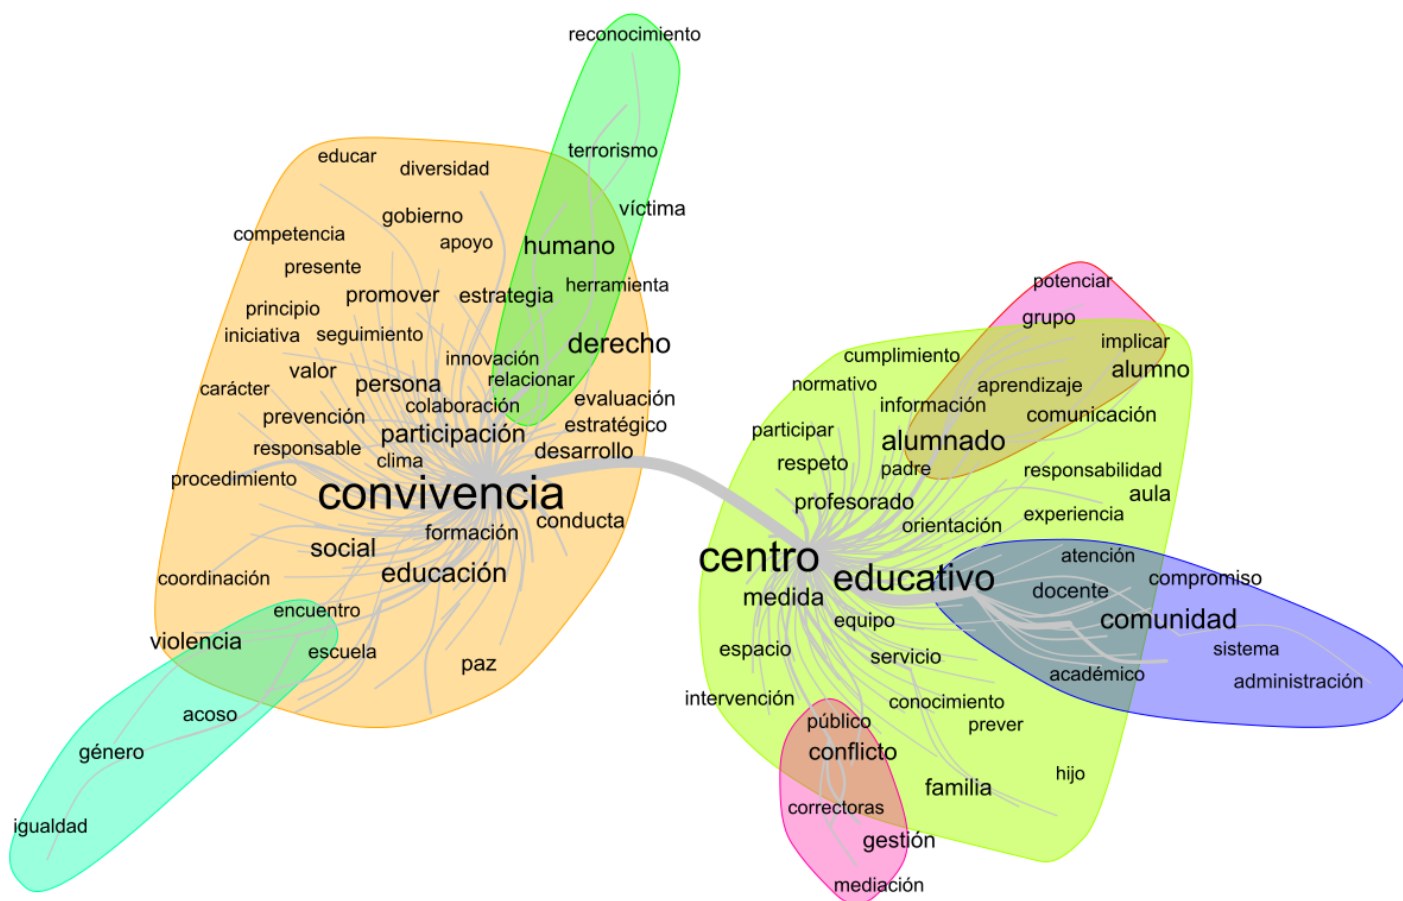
reconocimiento

terrorismo
víctima
humano
herramienta
derecho

educar
diversidad
gobierno
competencia
apoyo
presente
promover
estrategia
principio
iniciativa
seguimiento
innovación
valor
relacionar
carácter
persona
evaluación
colaboración
prevención
estratégico
participación
responsable
desarrollo
clima
procedimiento
convivencia
conducta
formación
social
coordinación
educación
encuentro
violencia
escuela
paz

acoso
género
igualdad

potenciar
grupo
implicar
cumplimiento
alumno
normativo
aprendizaje
información
comunicación
participar
alumnado
respeto
padre
responsabilidad
aula
profesorado
orientación
experiencia
atención
centro
educativo
compromiso
docente
medida
comunidad
equipo
espacio
sistema
servicio
académico
administración
intervención
conocimiento
público
prever
conflicto
hijo
familia
correctoras
gestión
mediación